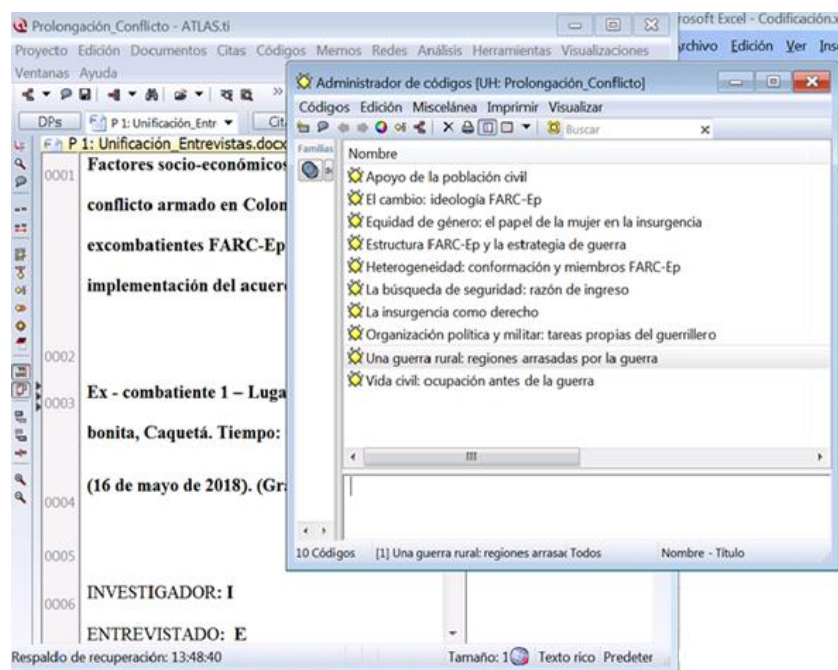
Prolongación_Conflicto - ATLAS.ti

rosoft Excel - Codificación.x

Proyecto Edición Documentos Citas Códigos Memos Redes Análisis Herramientas Visualizaciones Ventanas Ayuda

rchivo Edición Ver Ins

DPs P 1: Unificación_Entr Cit

P 1: Unificación_Entrevistas.docx

0001 Factores socio-económicos

conflicto armado en Colon

excombatientes FARC-Ep

implementación del acuer

0002

0003 Ex - combatiente 1 – Luga

bonita, Caquetá. Tiempo:

(16 de mayo de 2018). (Gr

0004

0005

0006 INVESTIGADOR: I

ENTREVISTADO: E

Respaldo de recuperación: 13:48:40

Tamaño: 1 Texto rico Predeter

Administrador de códigos [UH: Prolongación_Conflicto]

Códigos Edición Miscelánea Imprimir Visualizar

Buscar

Familias

Nombre

Apoyo de la población civil

El cambio: ideología FARC-Ep

Equidad de género: el papel de la mujer en la insurgencia

Estructura FARC-Ep y la estrategia de guerra

Heterogeneidad: conformación y miembros FARC-Ep

La búsqueda de seguridad: razón de ingreso

La insurgencia como derecho

Organización política y militar: tareas propias del guerrillero

Una guerra rural: regiones arrasadas por la guerra

Vida civil: ocupación antes de la guerra

10 Códigos [1] Una guerra rural: regiones arrasac Todos Nombre - Título